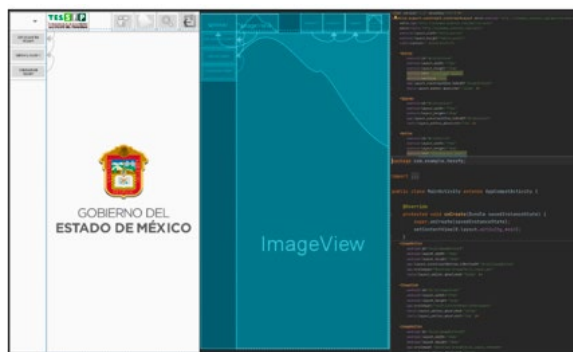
TES

GOBIERNO DEL
ESTADO DE MÉXICO

ImageView

package com.example.tesoft;

import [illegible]

public class MainActivity extends AppCompatActivity {

@Override
protected void onCreate(Bundle savedInstanceState) {
super.onCreate(savedInstanceState);
setContentView(R.layout.activity_main);